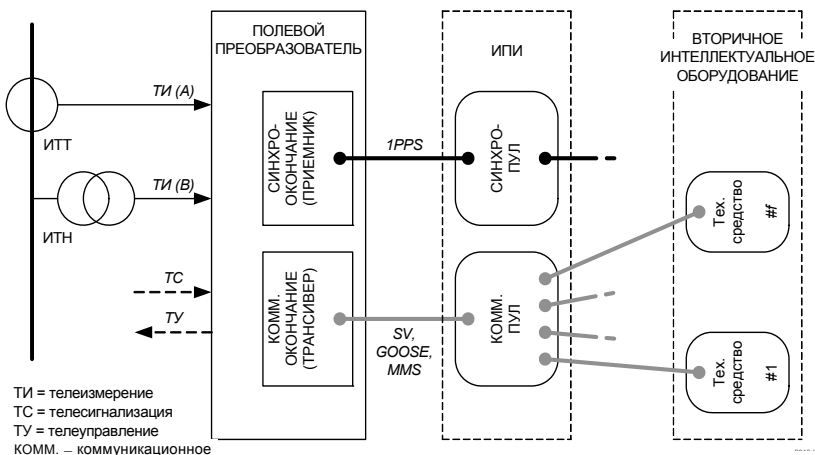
ПОЛЕВОЙ ПРЕОБРАЗОВАТЕЛЬ

ИПИ

ВТОРИЧНОЕ ИНТЕЛЛЕКТУАЛЬНОЕ ОБОРУДОВАНИЕ

ТИ (А)

ИТТ

ТИ (В)

ИТН

ТС

ТУ

СИНХРО-ОКОНЧАНИЕ (ПРИЕМНИК)

1PPS

СИНХРО-ПУЛ

КОММ. ОКОНЧАНИЕ (ТРАНСИВЕР)

SV, GOOSE, MMS

КОММ. ПУЛ

Тех. средство #f

Тех. средство #1

ТИ = телеизмерение
ТС = телесигнализация
ТУ = телеуправление
КОММ. – коммуникационное